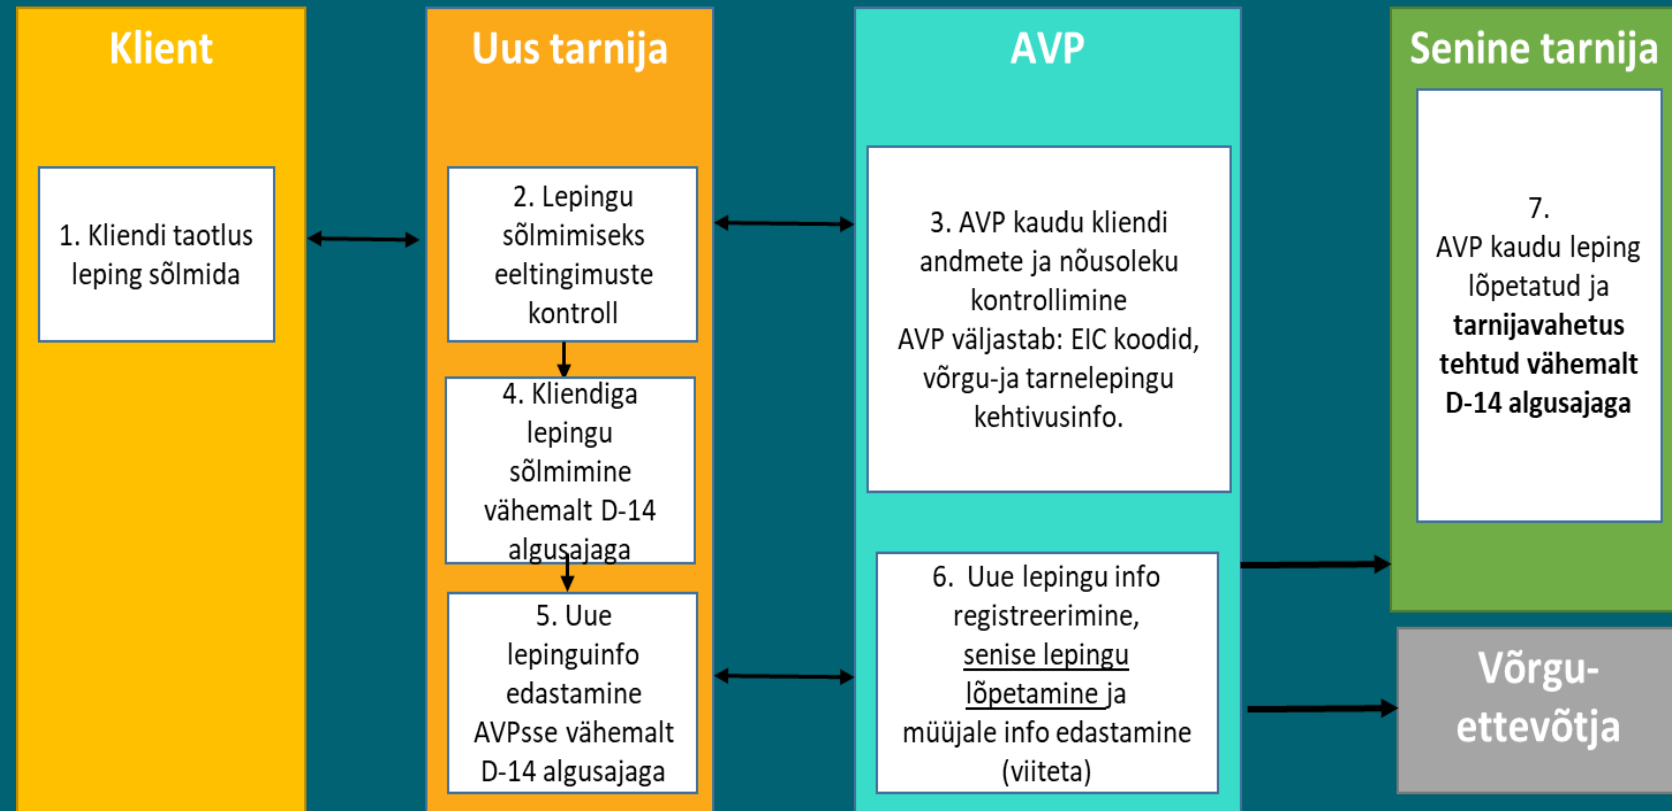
Klient

1. Kliendi taotlus leping sõlmida

Uus tarnija

2. Lepingu sõlmimiseks eeltingimuste kontroll

4. Kliendiga lepingu sõlmimine vähemalt D-14 algusajaga

5. Uue lepinguinfo edastamine AVPsse vähemalt D-14 algusajaga

AVP

3. AVP kaudu kliendi andmete ja nõusoleku kontrollimine
AVP väljastab: EIC koodid, võrgu-ja tarnelepingu kehtivusinfo.

6. Uue lepingu info registreerimine, senise lepingu lõpetamine ja müüjale info edastamine (viiteta)

Senine tarnija

7.
AVP kaudu leping lõpetatud ja **tarnijavahetus tehtud vähemalt D-14 algusajaga**

Võrgu-ettevõtja